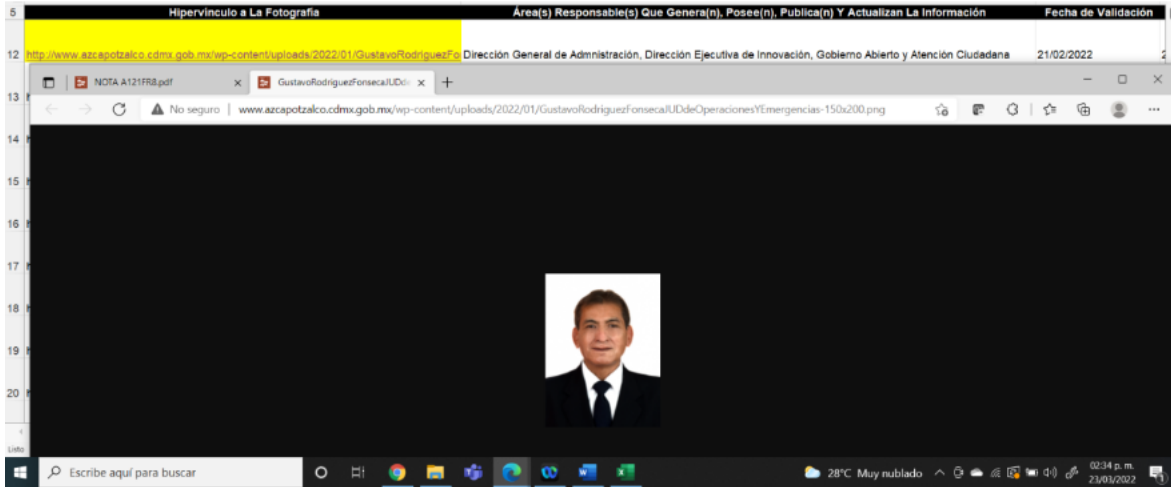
| 5 | Hipervinculo a La Fotografia | Área(s) Responsable(s) Que Genera(n), Posee(n), Publica(n) Y Actualizan La Información | Fecha de Validación |
|---|---|---|---|
| 12 | http://www.azcapotzalco.cdmx.gob.mx/wp-content/uploads/2022/01/GustavoRodriguezFo | Dirección General de Administración, Dirección Ejecutiva de Innovación, Gobierno Abierto y Atención Ciudadana | 21/02/2022 |

NOTA A121FR8.pdf
GustavoRodriguezFonsecaJUDd
No seguro | www.azcapotzalco.cdmx.gob.mx/wp-content/uploads/2022/01/GustavoRodriguezFonsecaJUDdeOperacionesYEmergencias-150x200.png

13
14
15
16
17
18
19
20
Listo

Escribe aquí para buscar
28°C Muy nublado
02:34 p. m.
23/03/2022